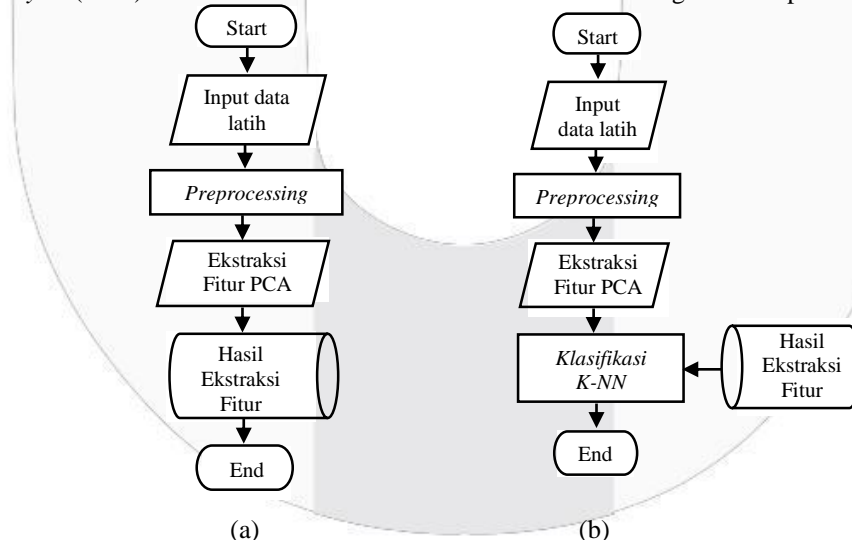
Start

Input data latih

*Preprocessing*

Ekstraksi Fitur PCA

Hasil Ekstraksi Fitur

End

(a)

Start

Input data latih

*Preprocessing*

Ekstraksi Fitur PCA

*Klasifikasi K-NN*

Hasil Ekstraksi Fitur

End

(b)